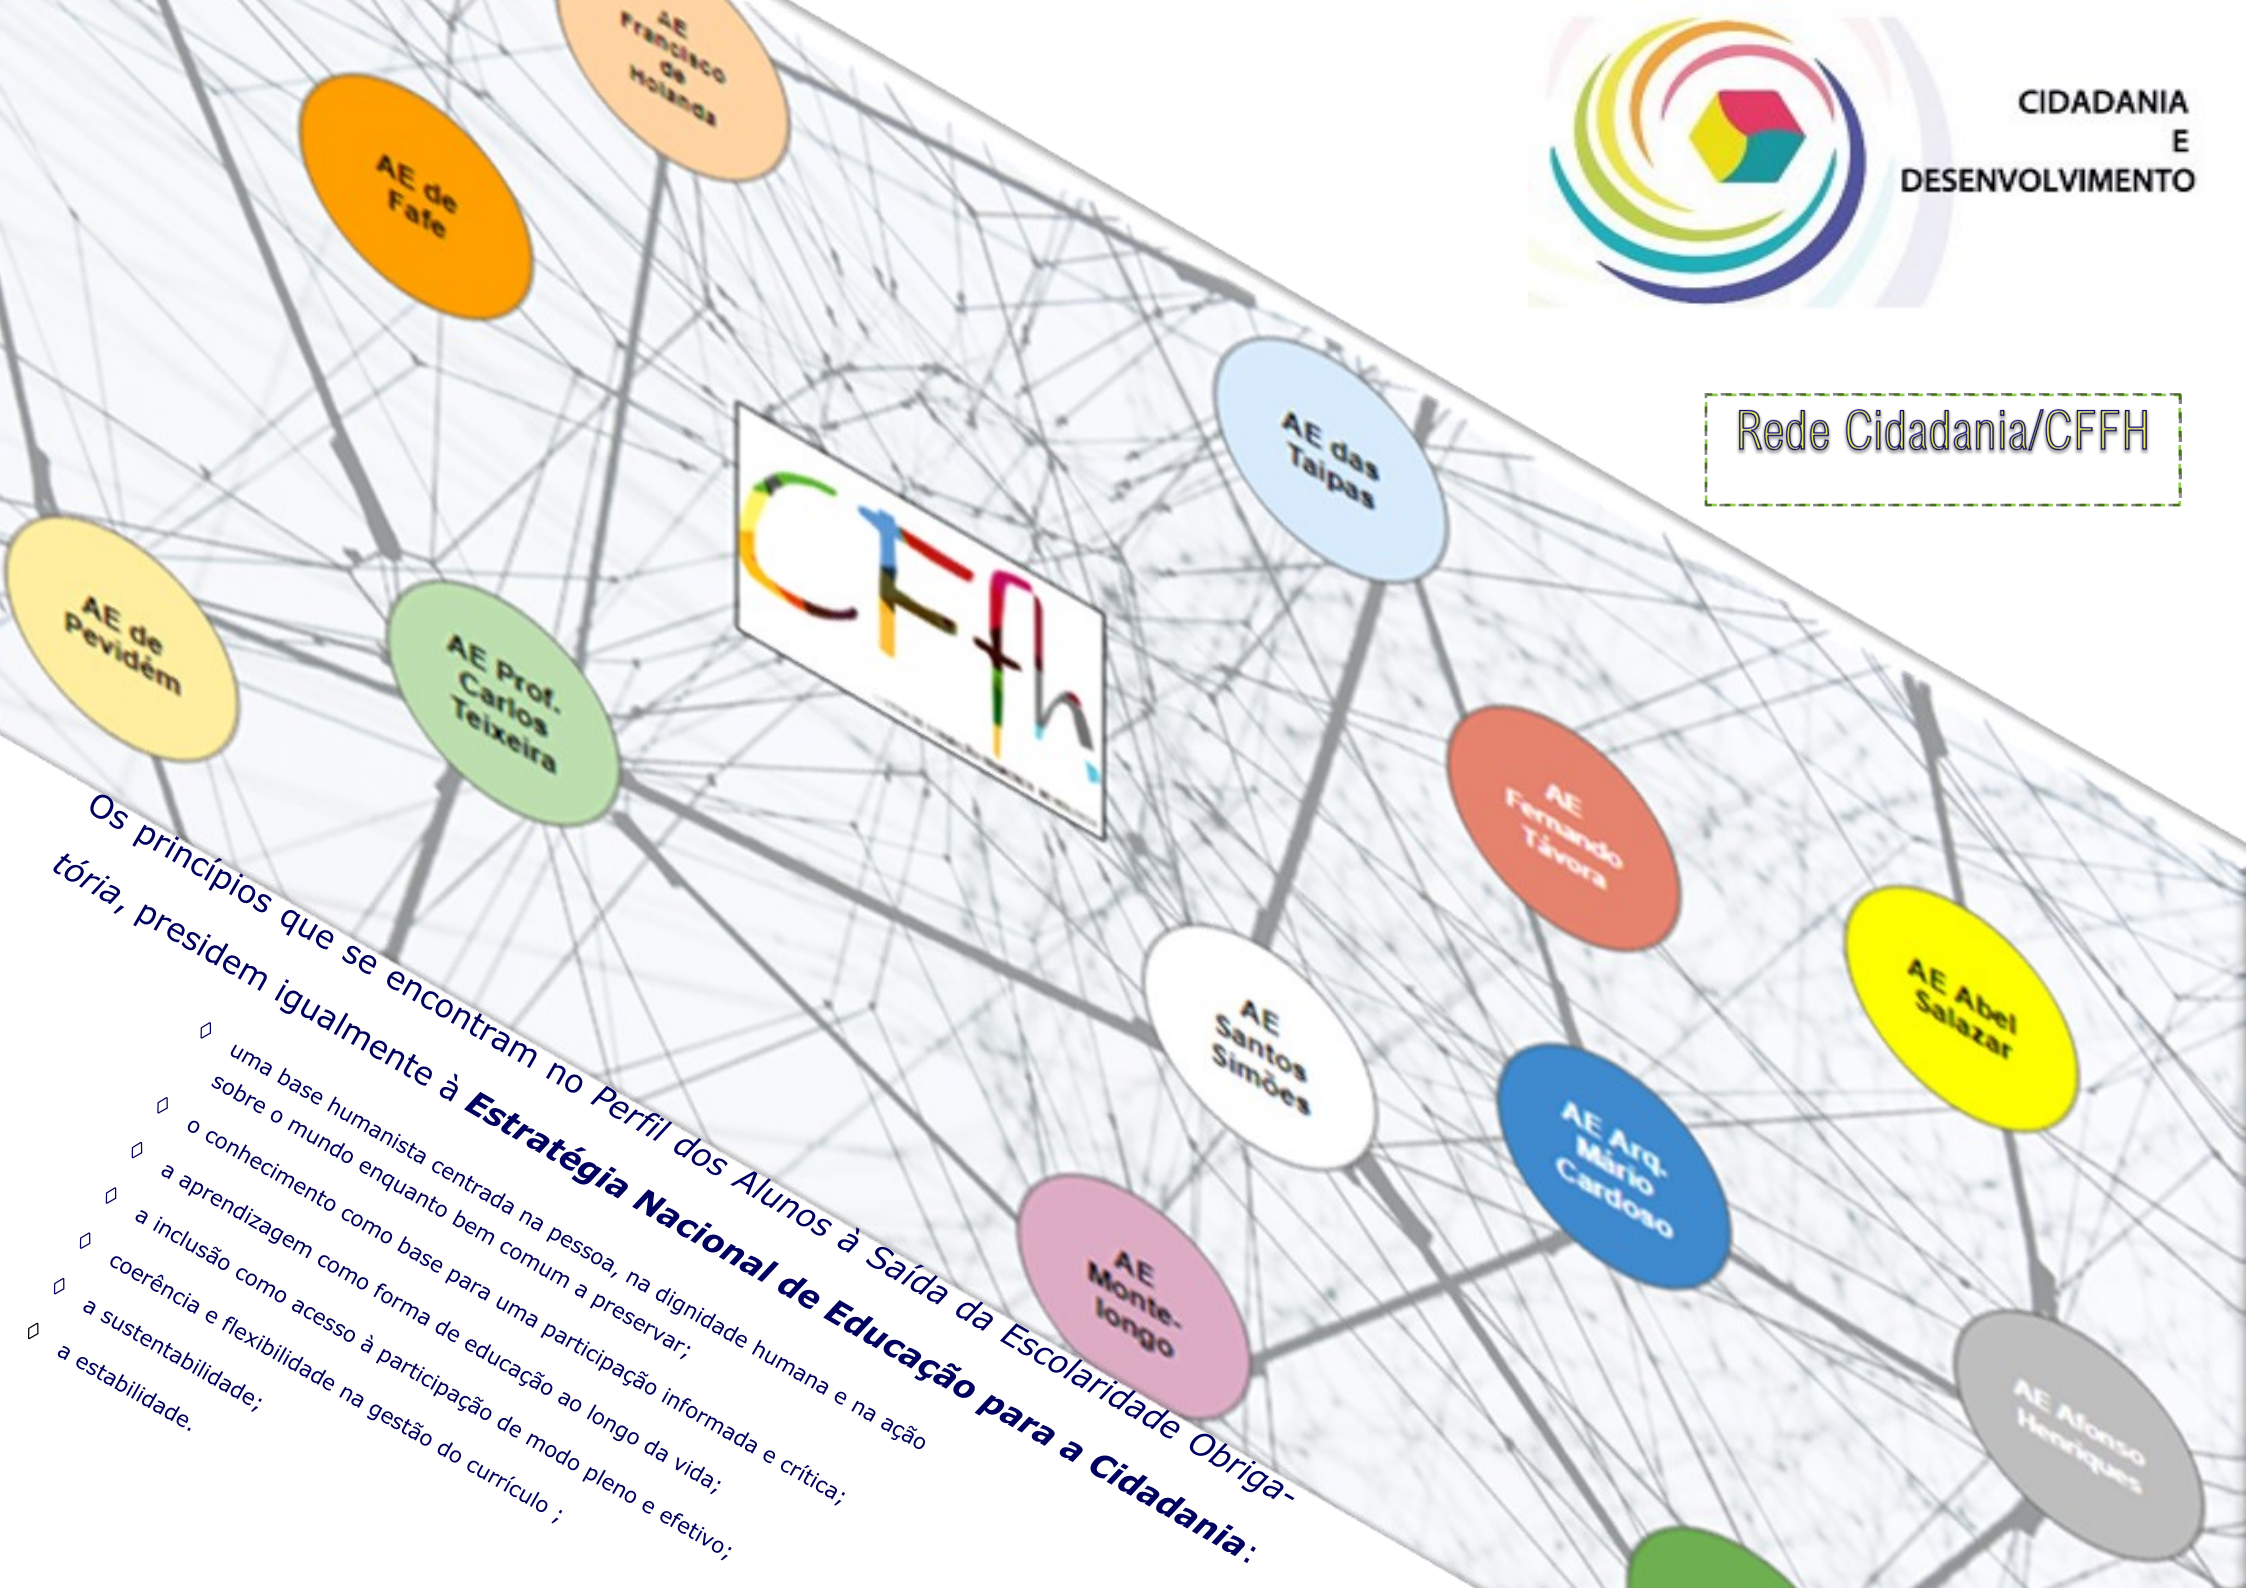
AE Francisco de Holanda

AE de Fafe

CIDADANIA
E
DESENVOLVIMENTO

Rede Cidadania/CFFH

AE das Taipas

CFfh

AE de Pevidém

AE Prof. Carlos Teixeira

AE Fernando Távora

AE Abel Salazar

AE Santos Simões

AE Arq. Mário Cardoso

AE Monte-longo

AE Afonso Henriques

Os princípios que se encontram no Perfil dos Alunos à Saída da Escolaridade Obrigatória, presidem igualmente à **Estratégia Nacional de Educação para a Cidadania**:

- uma base humanista centrada na pessoa, na dignidade humana e na ação sobre o mundo enquanto bem comum a preservar;
- o conhecimento como base para uma participação informada e crítica;
- a aprendizagem como forma de educação ao longo da vida;
- a inclusão como acesso à participação de modo pleno e efetivo;
- coerência e flexibilidade na gestão do currículo ;
- a sustentabilidade;
- a estabilidade.